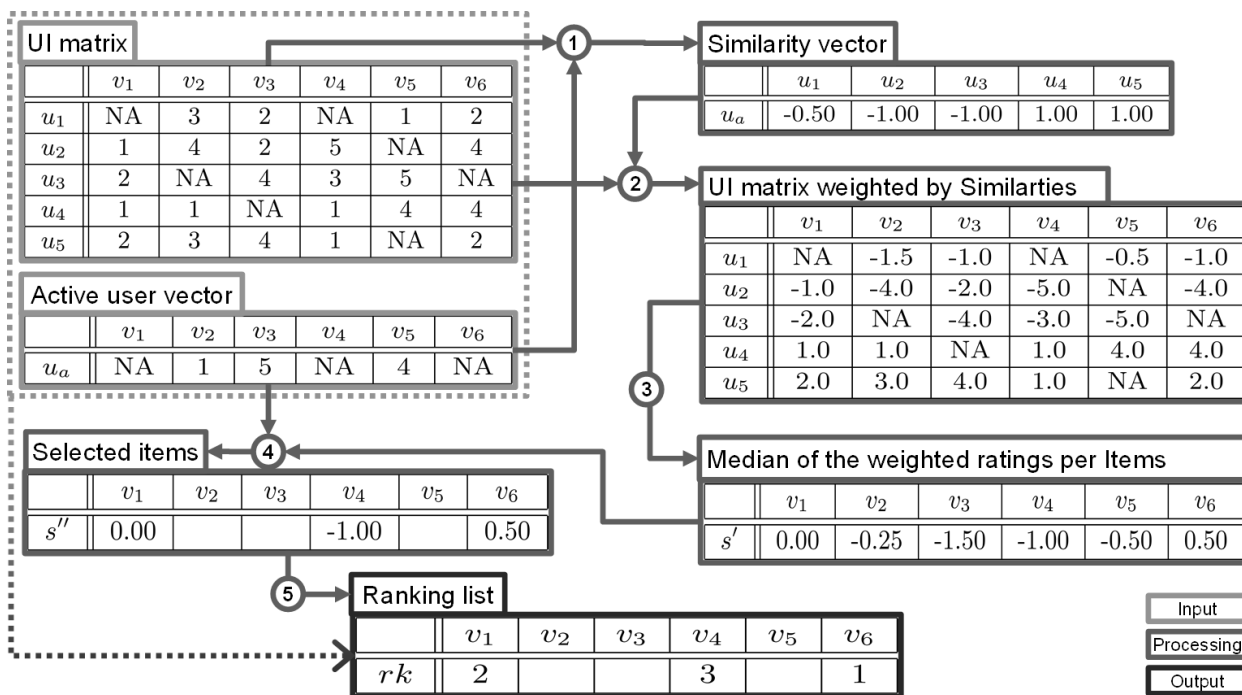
UI matrix

| | $v_1$ | $v_2$ | $v_3$ | $v_4$ | $v_5$ | $v_6$ |
|---|---|---|---|---|---|---|
| $u_1$ | NA | 3 | 2 | NA | 1 | 2 |
| $u_2$ | 1 | 4 | 2 | 5 | NA | 4 |
| $u_3$ | 2 | NA | 4 | 3 | 5 | NA |
| $u_4$ | 1 | 1 | NA | 1 | 4 | 4 |
| $u_5$ | 2 | 3 | 4 | 1 | NA | 2 |

1

Similarity vector

| | $u_1$ | $u_2$ | $u_3$ | $u_4$ | $u_5$ |
|---|---|---|---|---|---|
| $u_a$ | -0.50 | -1.00 | -1.00 | 1.00 | 1.00 |

2

UI matrix weighted by Similarties

| | $v_1$ | $v_2$ | $v_3$ | $v_4$ | $v_5$ | $v_6$ |
|---|---|---|---|---|---|---|
| $u_1$ | NA | -1.5 | -1.0 | NA | -0.5 | -1.0 |
| $u_2$ | -1.0 | -4.0 | -2.0 | -5.0 | NA | -4.0 |
| $u_3$ | -2.0 | NA | -4.0 | -3.0 | -5.0 | NA |
| $u_4$ | 1.0 | 1.0 | NA | 1.0 | 4.0 | 4.0 |
| $u_5$ | 2.0 | 3.0 | 4.0 | 1.0 | NA | 2.0 |

Active user vector

| | $v_1$ | $v_2$ | $v_3$ | $v_4$ | $v_5$ | $v_6$ |
|---|---|---|---|---|---|---|
| $u_a$ | NA | 1 | 5 | NA | 4 | NA |

3

Selected items

4

| | $v_1$ | $v_2$ | $v_3$ | $v_4$ | $v_5$ | $v_6$ |
|---|---|---|---|---|---|---|
| $s''$ | 0.00 | | | -1.00 | | 0.50 |

Median of the weighted ratings per Items

| | $v_1$ | $v_2$ | $v_3$ | $v_4$ | $v_5$ | $v_6$ |
|---|---|---|---|---|---|---|
| $s'$ | 0.00 | -0.25 | -1.50 | -1.00 | -0.50 | 0.50 |

5

Ranking list

| | $v_1$ | $v_2$ | $v_3$ | $v_4$ | $v_5$ | $v_6$ |
|---|---|---|---|---|---|---|
| $rk$ | 2 | | | 3 | | 1 |

Input
Processing
Output